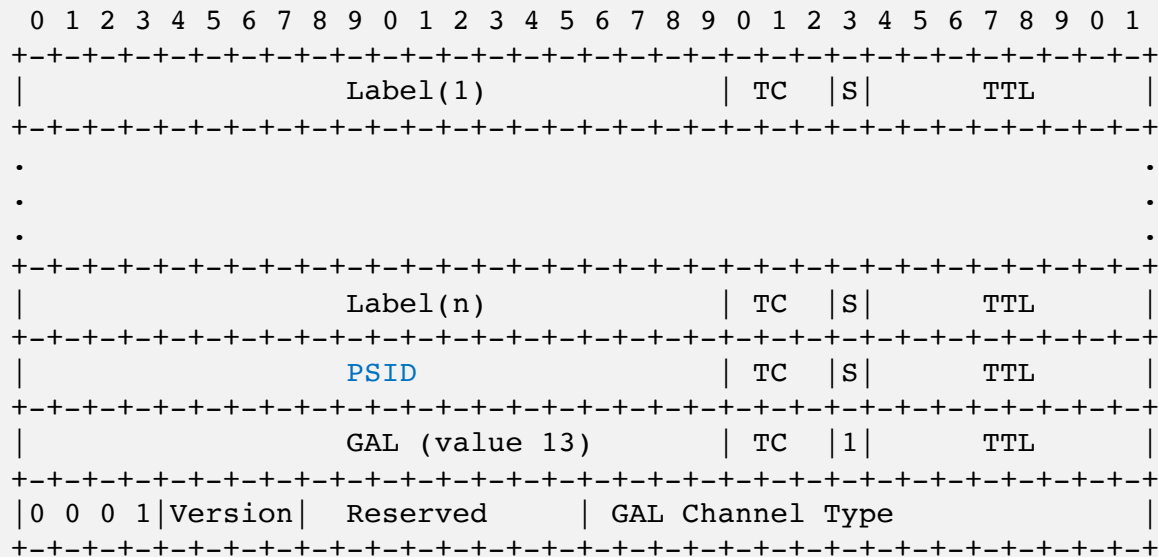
0 1 2 3 4 5 6 7 8 9 0 1 2 3 4 5 6 7 8 9 0 1 2 3 4 5 6 7 8 9 0 1
+-+-+-+-+-+-+-+-+-+-+-+-+-+-+-+-+-+-+-+-+-+-+-+-+-+-+-+-+-+-+-+-+
|                Label(1)               | TC  |S|       TTL     |
+-+-+-+-+-+-+-+-+-+-+-+-+-+-+-+-+-+-+-+-+-+-+-+-+-+-+-+-+-+-+-+-+
.                                                               .
.                                                               .
.                                                               .
+-+-+-+-+-+-+-+-+-+-+-+-+-+-+-+-+-+-+-+-+-+-+-+-+-+-+-+-+-+-+-+-+
|                Label(n)               | TC  |S|       TTL     |
+-+-+-+-+-+-+-+-+-+-+-+-+-+-+-+-+-+-+-+-+-+-+-+-+-+-+-+-+-+-+-+-+
|                PSID                   | TC  |S|       TTL     |
+-+-+-+-+-+-+-+-+-+-+-+-+-+-+-+-+-+-+-+-+-+-+-+-+-+-+-+-+-+-+-+-+
|                GAL (value 13)         | TC  |1|       TTL     |
+-+-+-+-+-+-+-+-+-+-+-+-+-+-+-+-+-+-+-+-+-+-+-+-+-+-+-+-+-+-+-+-+
|0 0 0 1|Version|  Reserved     | GAL Channel Type              |
+-+-+-+-+-+-+-+-+-+-+-+-+-+-+-+-+-+-+-+-+-+-+-+-+-+-+-+-+-+-+-+-+